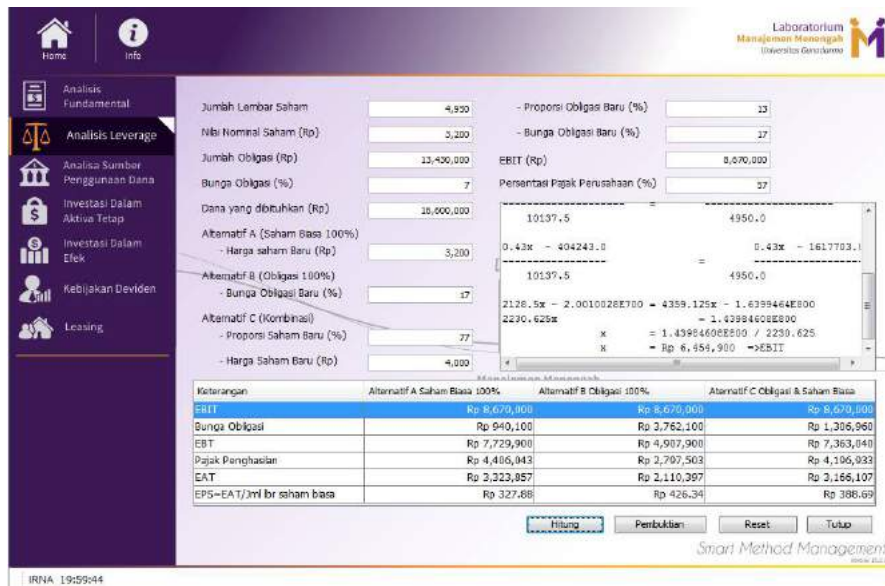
Home Info

Laboratorium
Manajemen Menengah
Universitas Gunadarma

Analisis Fundamental
Analisis Leverage
Analisa Sumber Penggunaan Dana
Investasi Dalam Aktiva Tetap
Investasi Dalam Efek
Kebijakan Deviden
Leasing

Jumlah Lembar Saham 4,950
Nilai Nominal Saham (Rp) 3,200
Jumlah Obligasi (Rp) 13,430,000
Bunga Obligasi (%) 7
Dana yang dibutuhkan (Rp) 18,600,000
Altermatif A (Saham Biasa 100%)
- Harga saham Baru (Rp) 3,200
Alternatif B (Obligasi 100%)
- Bunga Obligasi Baru (%) 17
Alternatif C (Kombinasi)
- Proporsi Saham Baru (%) 77
- Harga Saham Baru (Rp) 4,000

- Proporsi Obligasi Baru (%) 13
- Bunga Obligasi Baru (%) 17
EBIT (Rp) 8,670,000
Persentasi Pajak Perusahaan (%) 57

10137.5 = 4950.0
0.43x - 404243.0 = 0.43x - 1617703.
10137.5 4950.0
2128.5x - 2.0010028E700 = 4359.125x - 1.6399464E800
2230.625x = 1.43984608E800
x = 1.43984608E800 / 2230.625
x = Rp 6,454,900 =>EBIT

| Keterangan | Alternatif A Saham Biasa 100% | Alternatif B Obligasi 100% | Alternatif C Obligasi & Saham Biasa |
|---|---|---|---|
| EBIT | Rp 8,670,000 | Rp 8,670,000 | Rp 8,670,000 |
| Bunga Obligasi | Rp 940,100 | Rp 3,762,100 | Rp 1,306,960 |
| EBT | Rp 7,729,900 | Rp 4,907,900 | Rp 7,363,040 |
| Pajak Penghasilan | Rp 4,406,043 | Rp 2,797,503 | Rp 4,196,933 |
| EAT | Rp 3,323,857 | Rp 2,110,397 | Rp 3,166,107 |
| EPS=EAT/Jml lbr saham biasa | Rp 327.88 | Rp 426.34 | Rp 388.69 |

Hitung Pembuktian Reset Tutup

Smart Method Management

IRNA 19:59:44